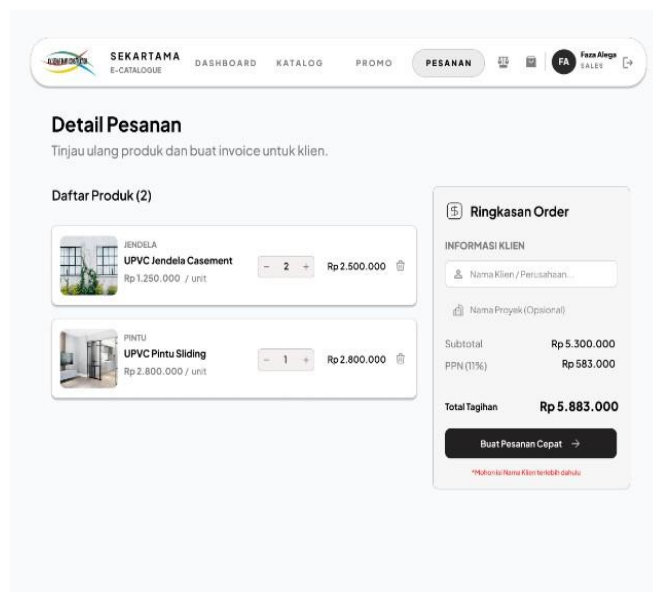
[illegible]

SEKARTAMA
E-CATALOGUE

DASHBOARD KATALOG PROMO PESANAN

FA Faza Alega SALES

Detail Pesanan

Tinjau ulang produk dan buat invoice untuk klien.

Daftar Produk (2)

JENDELA
UPVC Jendela Casement
Rp 1.250.000 / unit
− 2 +
Rp 2.500.000

PINTU
UPVC Pintu Sliding
Rp 2.800.000 / unit
− 1 +
Rp 2.800.000

Ringkasan Order

INFORMASI KLIEN

Nama Klien / Perusahaan...

Nama Proyek (Opsional)

Subtotal Rp 5.300.000
PPN (11%) Rp 583.000

Total Tagihan Rp 5.883.000

Buat Pesanan Cepat →

*Mohon isi Nama Klien terlebih dahulu